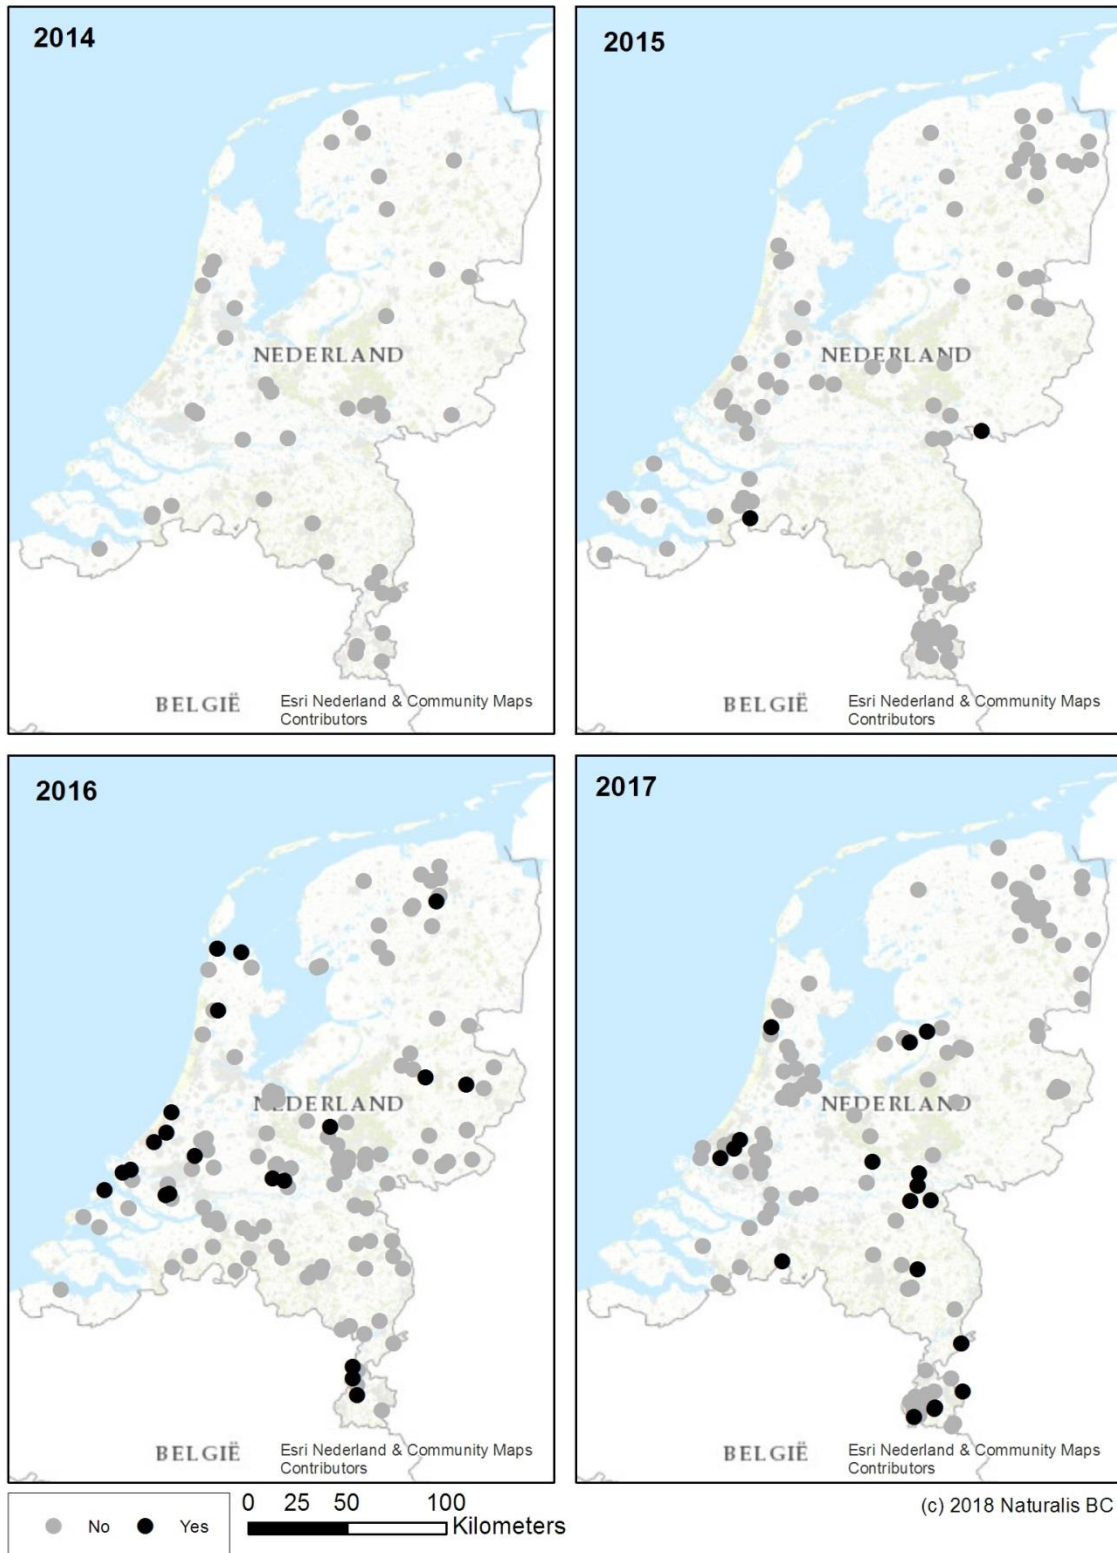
2014

NEDERLAND

BELGIË

Esri Nederland & Community Maps Contributors

2015

NEDERLAND

BELGIË

Esri Nederland & Community Maps Contributors

2016

NEDERLAND

BELGIË

Esri Nederland & Community Maps Contributors

2017

NEDERLAND

BELGIË

Esri Nederland & Community Maps Contributors

No Yes

0 25 50 100 Kilometers

(c) 2018 Naturalis BC